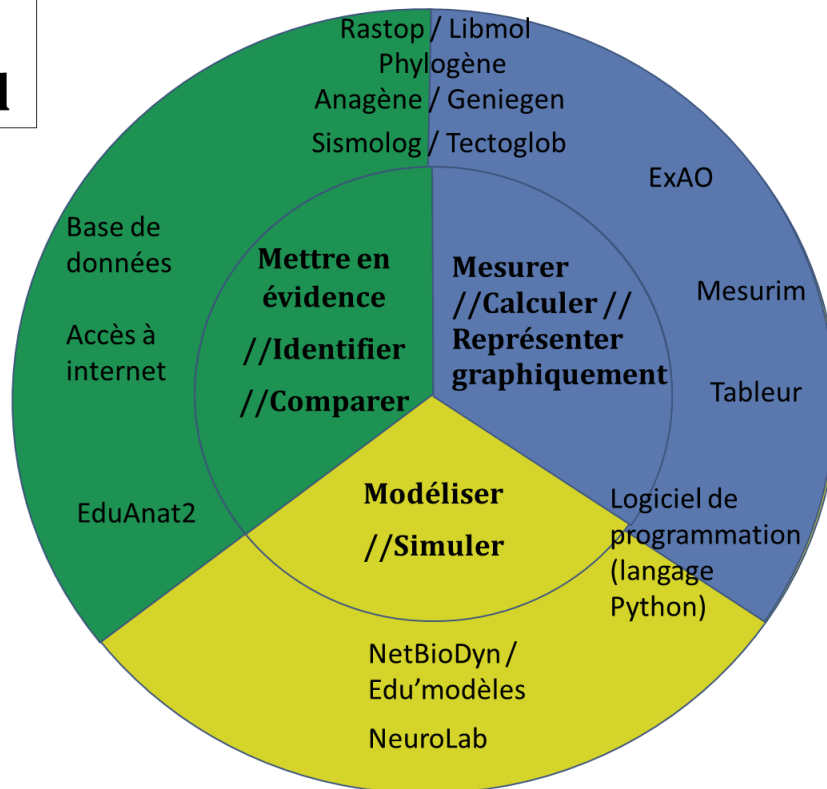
Rastop / Libmol
Phylogène
Anagène / Geniegen
Sismolog / Tectoglob

ExAO

Base de données

Accès à internet

EduAnat2

Mettre en évidence
//Identifier
//Comparer

Mesurer
//Calculer //
Représenter graphiquement

Mesurim

Tableur

Modéliser
//Simuler

Logiciel de programmation (langage Python)

NetBioDyn / Edu'modèles

NeuroLab